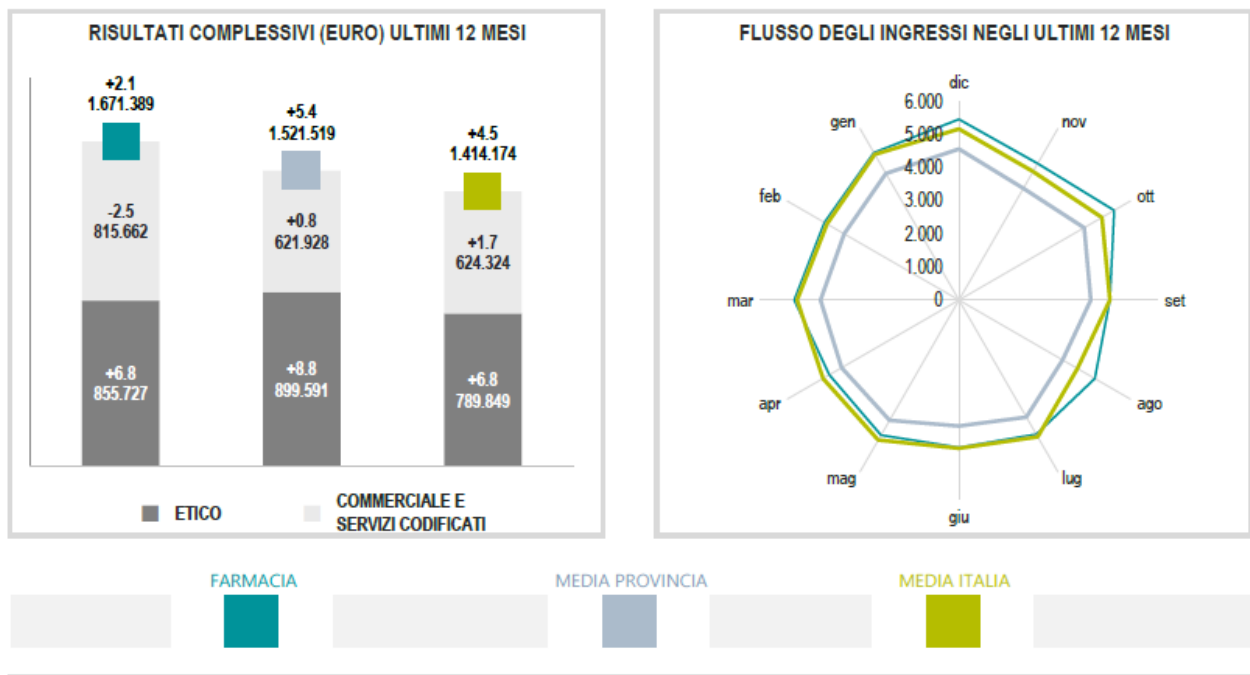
RISULTATI COMPLESSIVI (EURO) ULTIMI 12 MESI

+2.1
1.671.389

-2.5
815.662

+6.8
855.727

+5.4
1.521.519

+0.8
621.928

+8.8
899.591

+4.5
1.414.174

+1.7
624.324

+6.8
789.849

ETICO

COMMERCIALE E SERVIZI CODIFICATI

FLUSSO DEGLI INGRESSI NEGLI ULTIMI 12 MESI

dic
nov
ott
set
ago
lug
giu
mag
apr
mar
feb
gen

6.000
5.000
4.000
3.000
2.000
1.000
0

FARMACIA

MEDIA PROVINCIA

MEDIA ITALIA